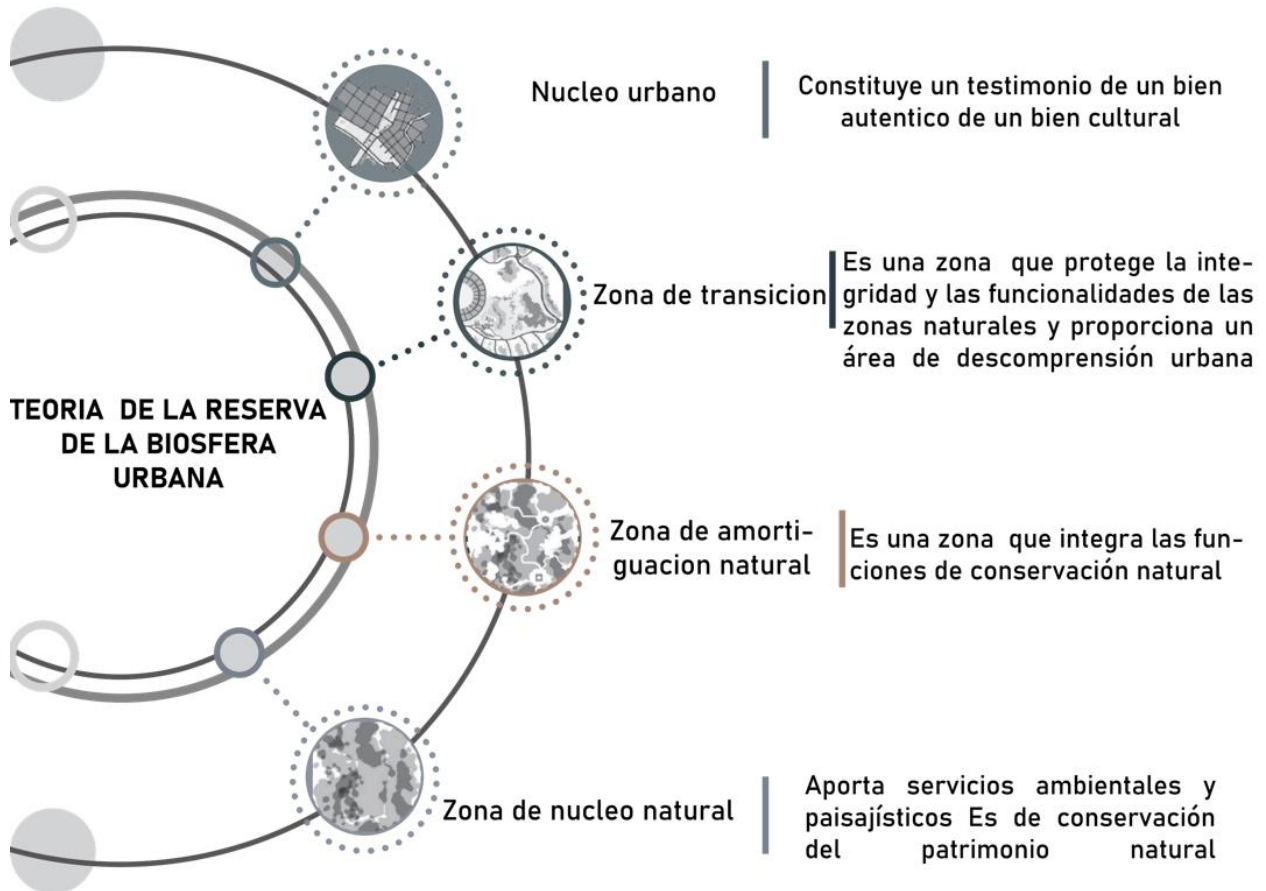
TEORIA DE LA RESERVA DE LA BIOSFERA URBANA

Nucleo urbano

Constituye un testimonio de un bien autentico de un bien cultural

Zona de transicion

Es una zona que protege la integridad y las funcionalidades de las zonas naturales y proporciona un área de descomprensión urbana

Zona de amortiguacion natural

Es una zona que integra las funciones de conservación natural

Zona de nucleo natural

Aporta servicios ambientales y paisajísticos Es de conservación del patrimonio natural